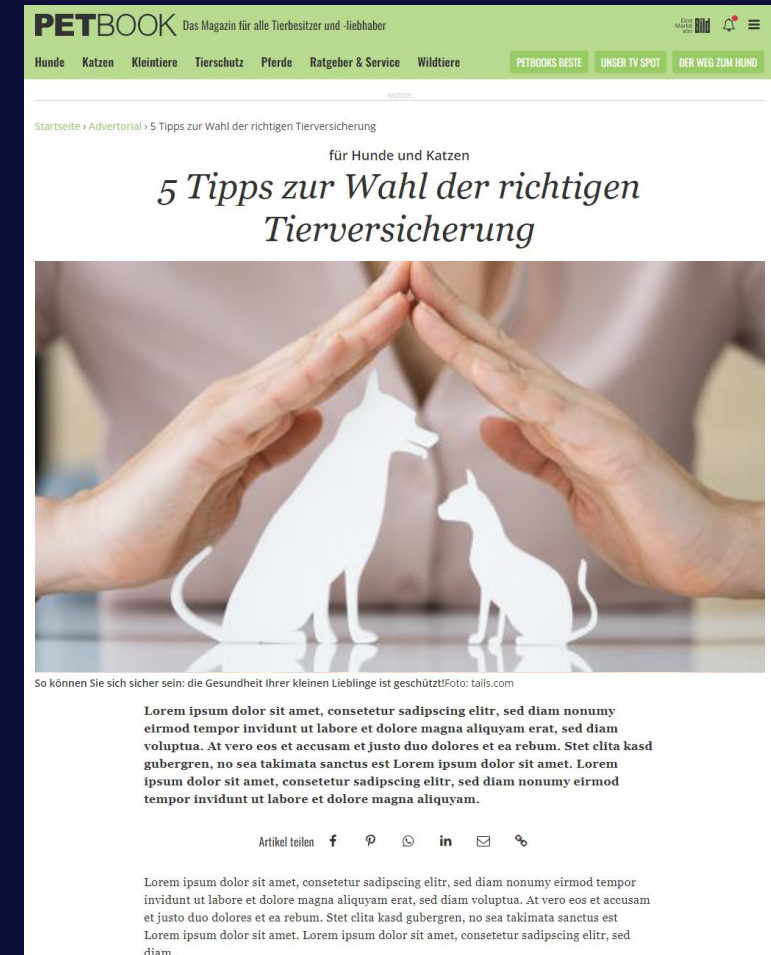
PETBOOK Das Magazin für alle Tierbesitzer und -liebhaber

Eine Marke von Bild

Hunde Katzen Kleintiere Tierschutz Pferde Ratgeber & Service Wildtiere PETBOOKS BESTE UNSER TV SPOT DER WEG ZUM HUND

ANZEIGE

Startseite › Advertorial › 5 Tipps zur Wahl der richtigen Tierversicherung

für Hunde und Katzen

5 Tipps zur Wahl der richtigen Tierversicherung

So können Sie sich sicher sein: die Gesundheit Ihrer kleinen Lieblinge ist geschützt!Foto: tails.com

Lorem ipsum dolor sit amet, consetetur sadipscing elitr, sed diam nonumy eirmod tempor invidunt ut labore et dolore magna aliquyam erat, sed diam voluptua. At vero eos et accusam et justo duo dolores et ea rebum. Stet clita kasd gubergren, no sea takimata sanctus est Lorem ipsum dolor sit amet. Lorem ipsum dolor sit amet, consetetur sadipscing elitr, sed diam nonumy eirmod tempor invidunt ut labore et dolore magna aliquyam.

Artikel teilen

Lorem ipsum dolor sit amet, consetetur sadipscing elitr, sed diam nonumy eirmod tempor invidunt ut labore et dolore magna aliquyam erat, sed diam voluptua. At vero eos et accusam et justo duo dolores et ea rebum. Stet clita kasd gubergren, no sea takimata sanctus est Lorem ipsum dolor sit amet. Lorem ipsum dolor sit amet, consetetur sadipscing elitr, sed diam